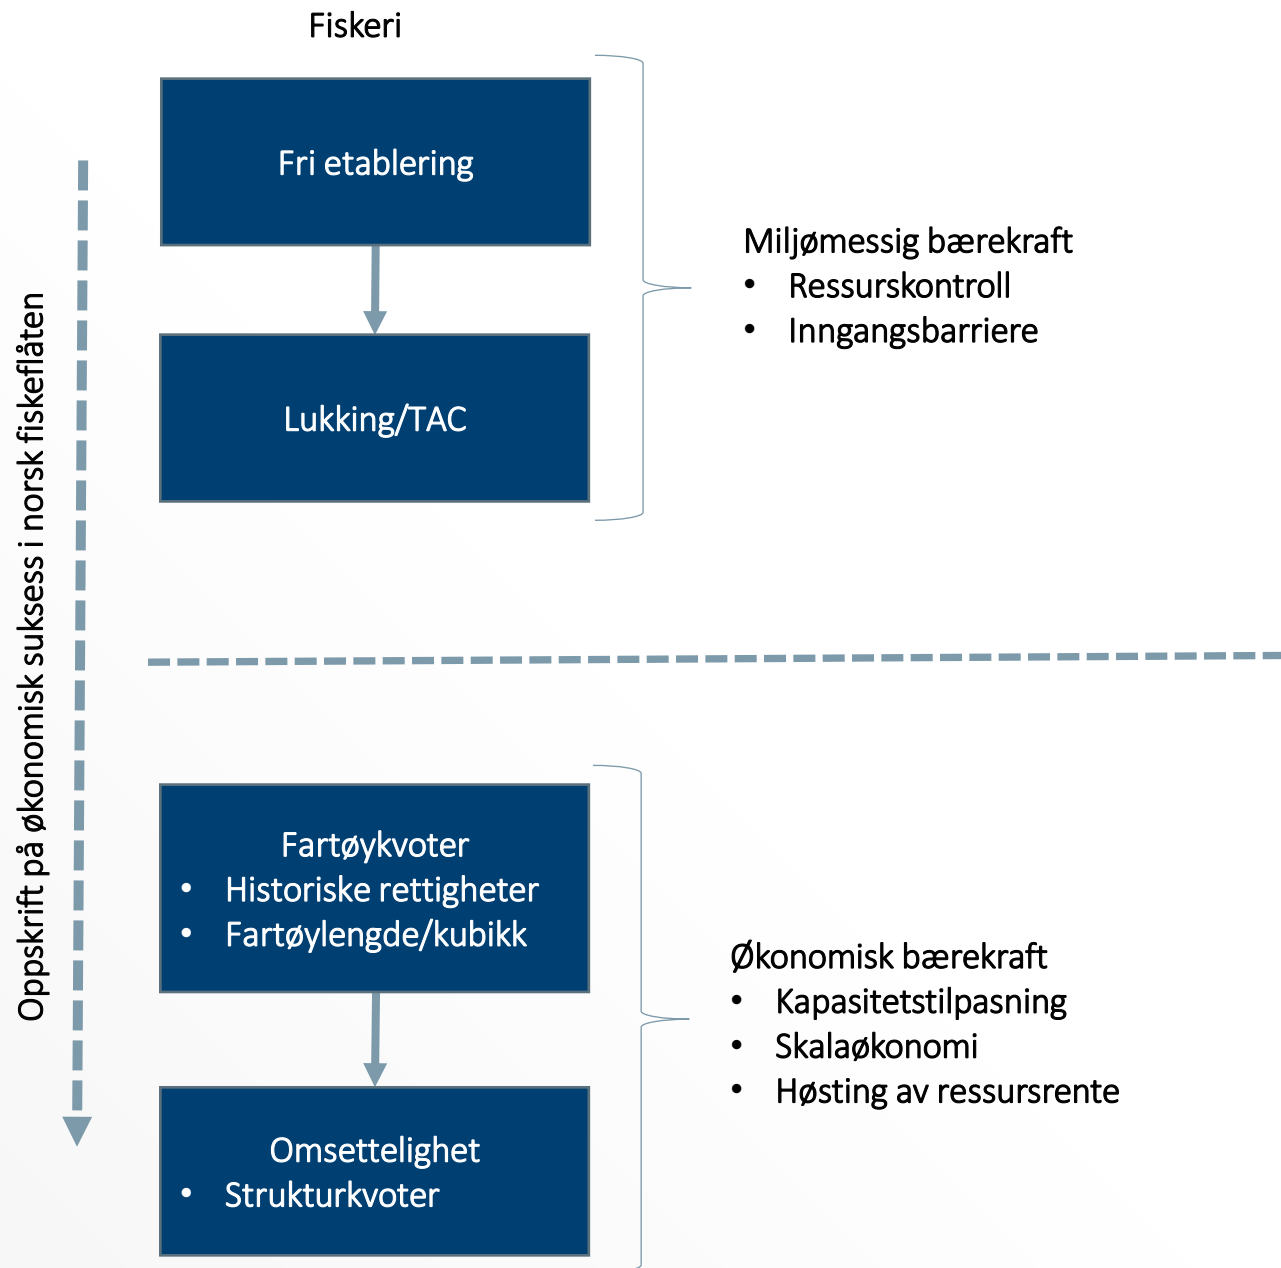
Oppskrift på økonomisk suksess i norsk fiskeflåten

Fiskeri

Fri etablering

Lukking/TAC

Miljømessig bærekraft
• Ressurskontroll
• Inngangsbarriere

Fartøykvoter
• Historiske rettigheter
• Fartøylengde/kubikk

Omsettelighet
• Strukturkvoter

Økonomisk bærekraft
• Kapasitetstilpasning
• Skalaøkonomi
• Høsting av ressursrente